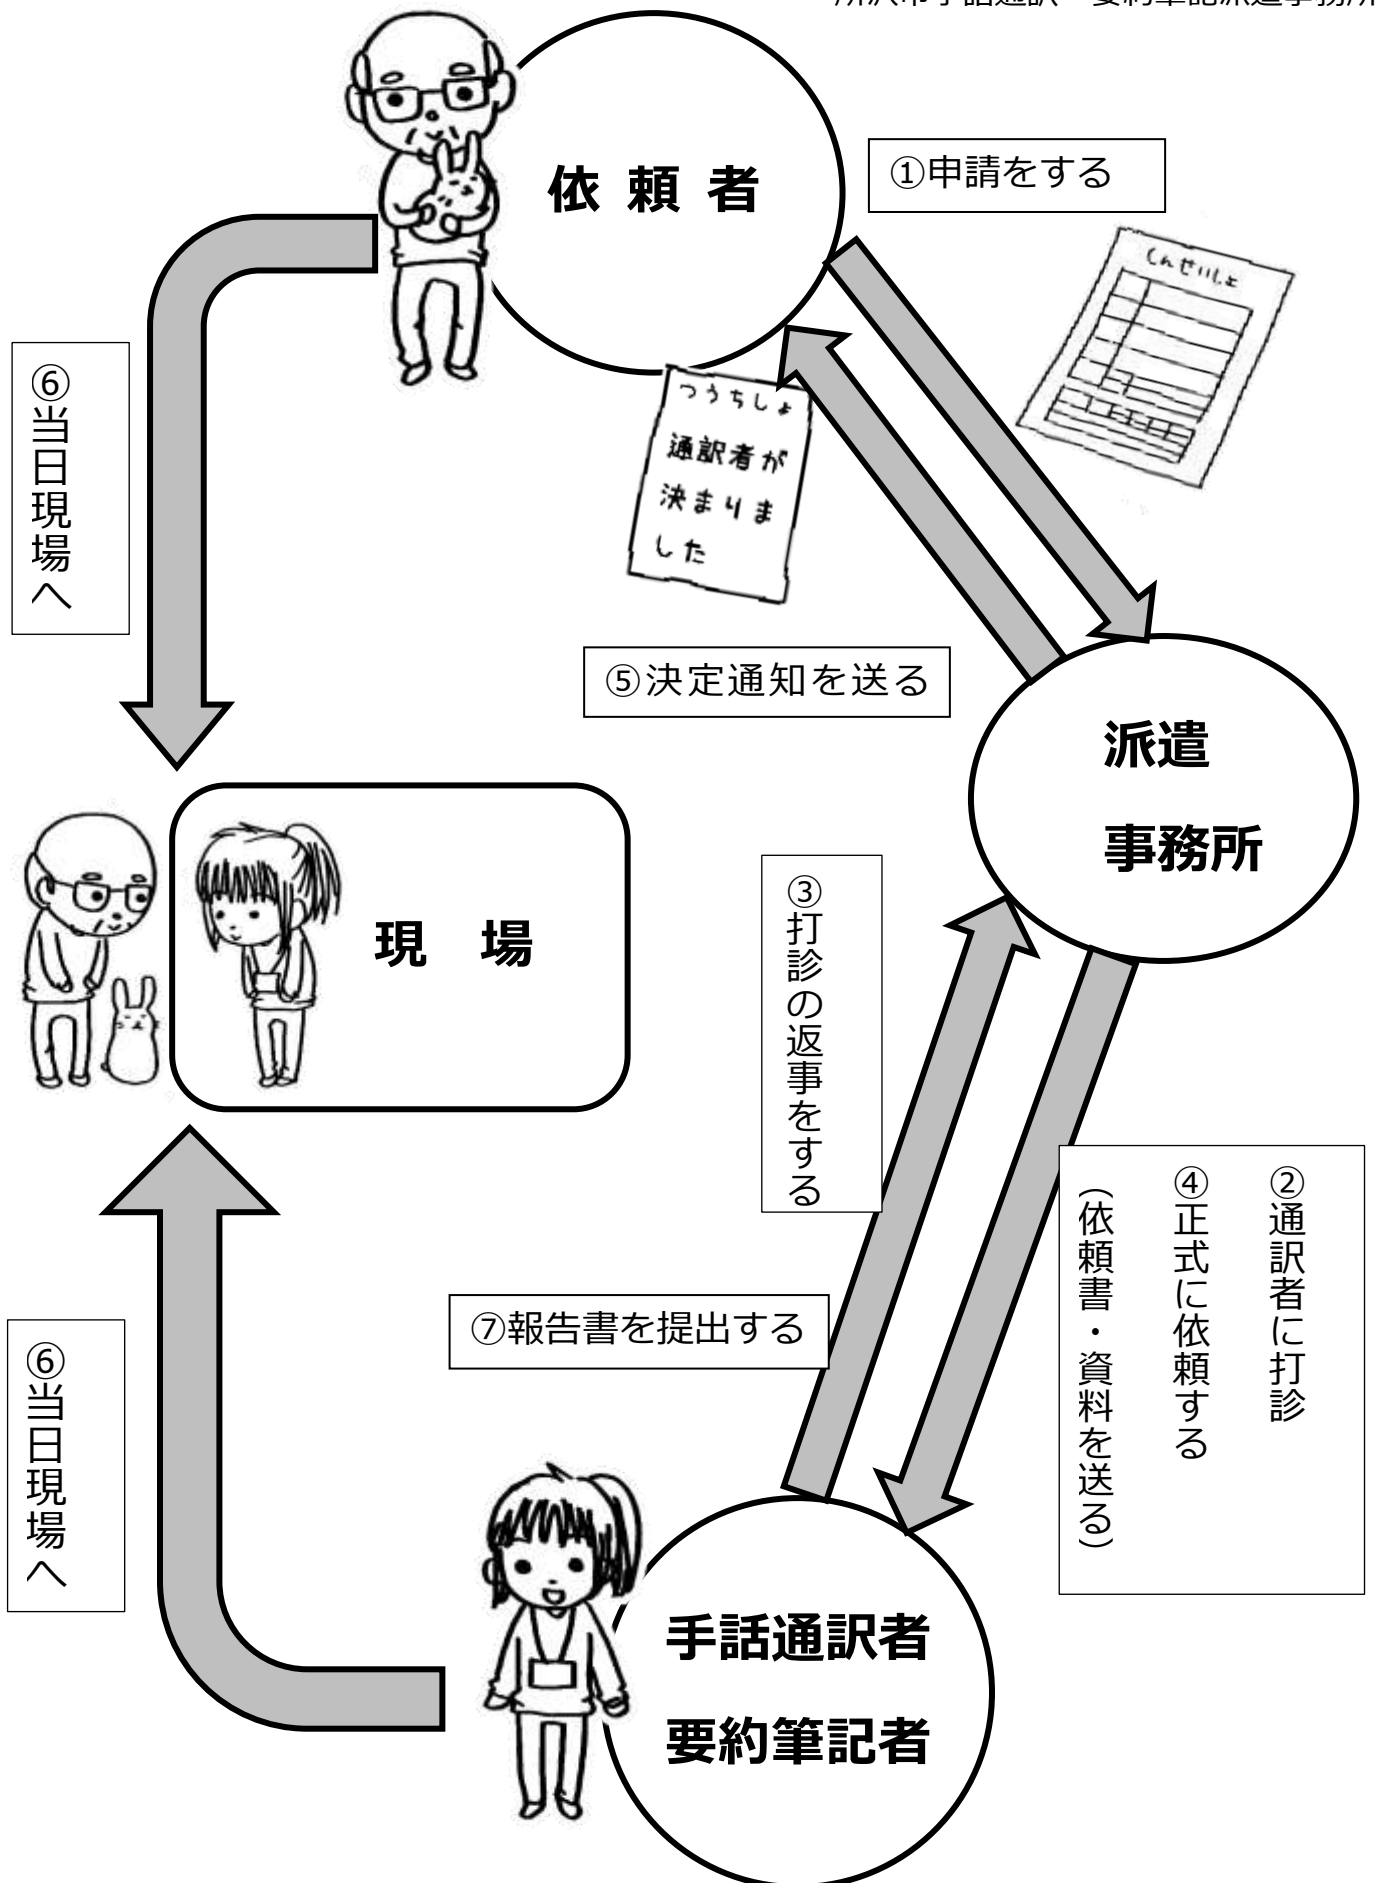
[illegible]

依 頼 者

①申請をする

しんせいしょ

つうちしょ
通訳者が決まりました

⑥当日現場へ

⑤決定通知を送る

派遣
事務所

現 場

③打診の返事をする

②通訳者に打診

④正式に依頼する

(依頼書・資料を送る)

⑦報告書を提出する

⑥当日現場へ

手話通訳者
要約筆記者